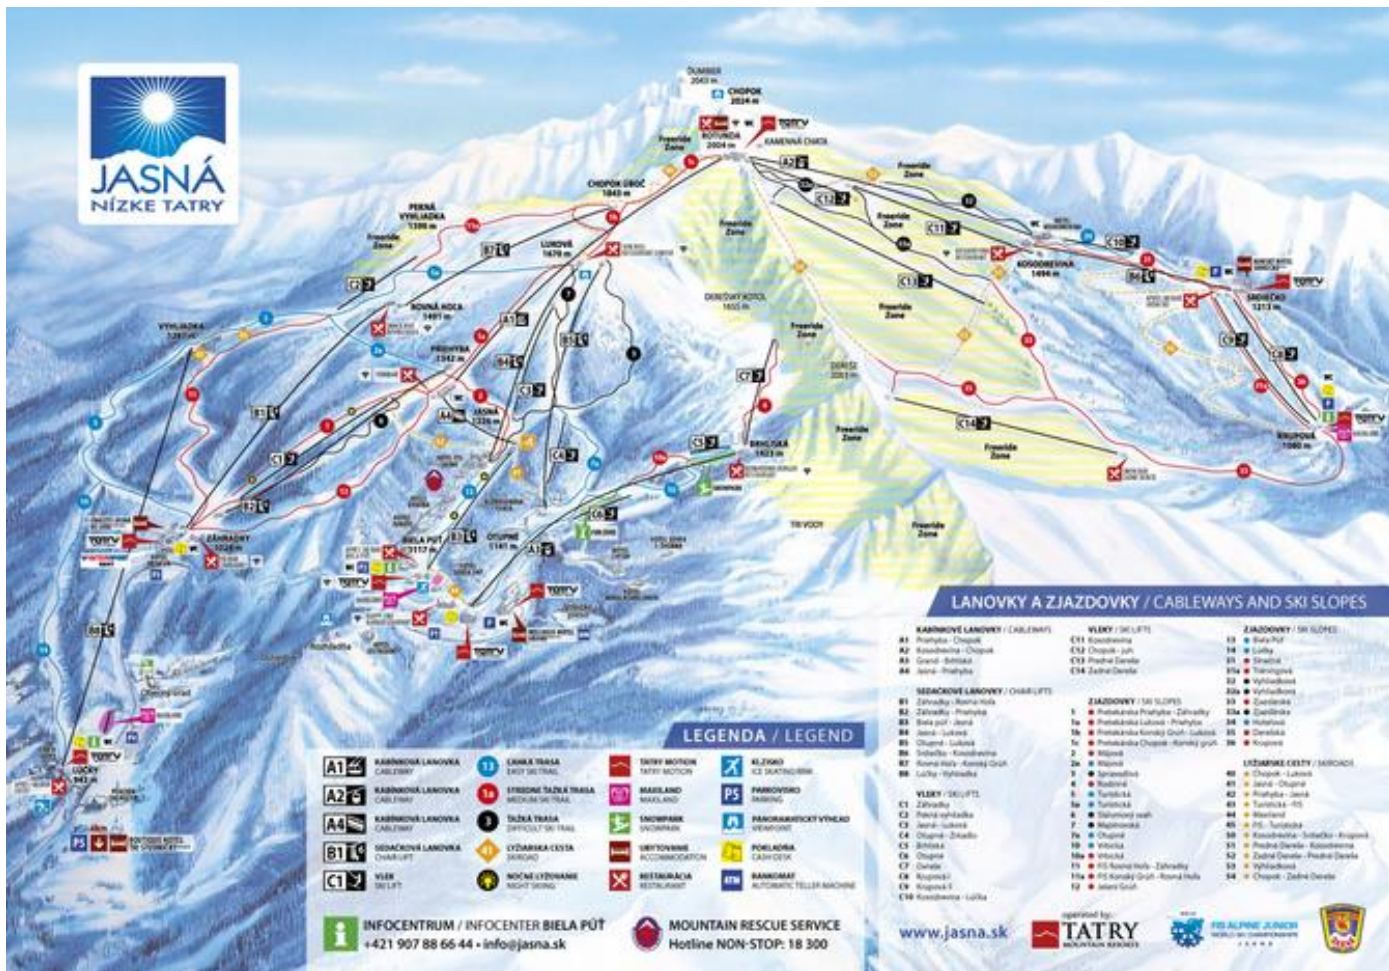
JASNÁ
NÍZKE TATRY

ĎUMBIER 2043 m
CHOPOK 2024 m
ROTUNDA 2004 m
KAMENNÁ CHATA
CHOPOK ÚBOČ 1840 m
PEKNÁ VYHLIADKA 1350 m
LUKOVÁ 1670 m
ROVNÁ HOLA 1491 m
PRIEHYBA 1342 m
VYHLIADKA 1260 m
JASNÁ 1236 m
DEREŠE 2003 m
KOSODREVINA 1494 m
SRDIEČKO 1213 m
KRUPOVÁ 1080 m
BRHLISKÁ 1423 m
ZÁHRADKY 1028 m
BIELA PÚŤ 1117 m
OTUPNÉ 1141 m
TRI VODY
LÚČKY 943 m
Freeride Zone
Freeride Zone
Freeride Zone
Freeride Zone
Freeride Zone
Freeride Zone
Freeride Zone
Freeride Zone
Freeride Zone
Freeride Zone

LEGENDA / LEGEND
A1 KABÍNKOVÁ LANOVKA CABLEWAY
A2 KABÍNKOVÁ LANOVKA CABLEWAY
A4 KABÍNKOVÁ LANOVKA CABLEWAY
B1 SEDAČKOVÁ LANOVKA CHAIR LIFT
C1 VLEK SKI LIFT
13 ĽAHKÁ TRASA EASY SKI TRAIL
1a STREDNE ŤAŽKÁ TRASA MEDIUM SKI TRAIL
3 ŤAŽKÁ TRASA DIFFICULT SKI TRAIL
41 LYŽIARSKA CESTA SKIROAD
NOČNÉ LYŽOVANIE NIGHT SKIING
TATRY MOTION
MAXILAND
SNOWPARK
UBYTOVANIE ACCOMMODATION
REŠTAURÁCIA RESTAURANT
KLZISKO ICE SKATING RINK
PARKOVISKO PARKING
PANORAMATICKÝ VÝHĽAD VIEWPOINT
POKLADŇA CASH DESK
BANKOMAT AUTOMATIC TELLER MACHINE

INFOCENTRUM / INFOCENTER BIELA PÚŤ
+421 907 88 66 44 • info@jasna.sk
MOUNTAIN RESCUE SERVICE
Hotline NON-STOP: 18 300

LANOVKY A ZJAZDOVKY / CABLEWAYS AND SKI SLOPES
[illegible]

www.jasna.sk
operated by: TATRY MOUNTAIN RESORTS
FIS ALPINE JUNIOR WORLD SKI CHAMPIONSHIPS